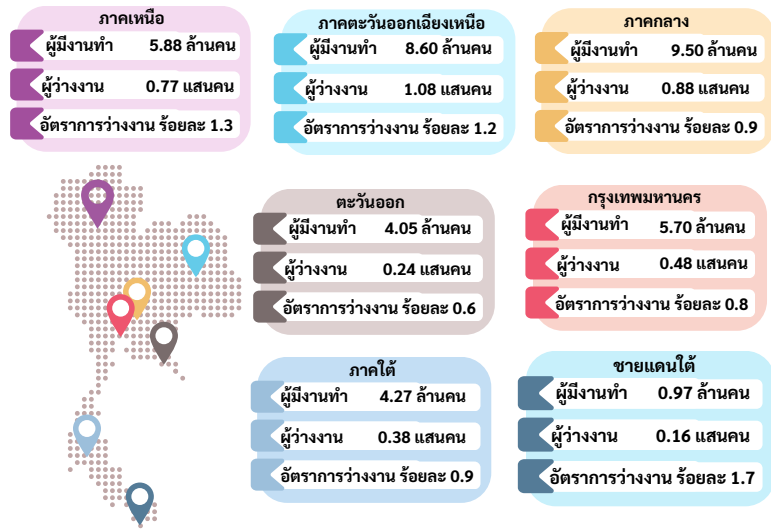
ภาคเหนือ
ผู้มีงานทำ 5.88 ล้านคน
ผู้ว่างงาน 0.77 แสนคน
อัตราการว่างงาน ร้อยละ 1.3

ภาคตะวันออกเฉียงเหนือ
ผู้มีงานทำ 8.60 ล้านคน
ผู้ว่างงาน 1.08 แสนคน
อัตราการว่างงาน ร้อยละ 1.2

ภาคกลาง
ผู้มีงานทำ 9.50 ล้านคน
ผู้ว่างงาน 0.88 แสนคน
อัตราการว่างงาน ร้อยละ 0.9

ตะวันออก
ผู้มีงานทำ 4.05 ล้านคน
ผู้ว่างงาน 0.24 แสนคน
อัตราการว่างงาน ร้อยละ 0.6

กรุงเทพมหานคร
ผู้มีงานทำ 5.70 ล้านคน
ผู้ว่างงาน 0.48 แสนคน
อัตราการว่างงาน ร้อยละ 0.8

ภาคใต้
ผู้มีงานทำ 4.27 ล้านคน
ผู้ว่างงาน 0.38 แสนคน
อัตราการว่างงาน ร้อยละ 0.9

ชายแดนใต้
ผู้มีงานทำ 0.97 ล้านคน
ผู้ว่างงาน 0.16 แสนคน
อัตราการว่างงาน ร้อยละ 1.7